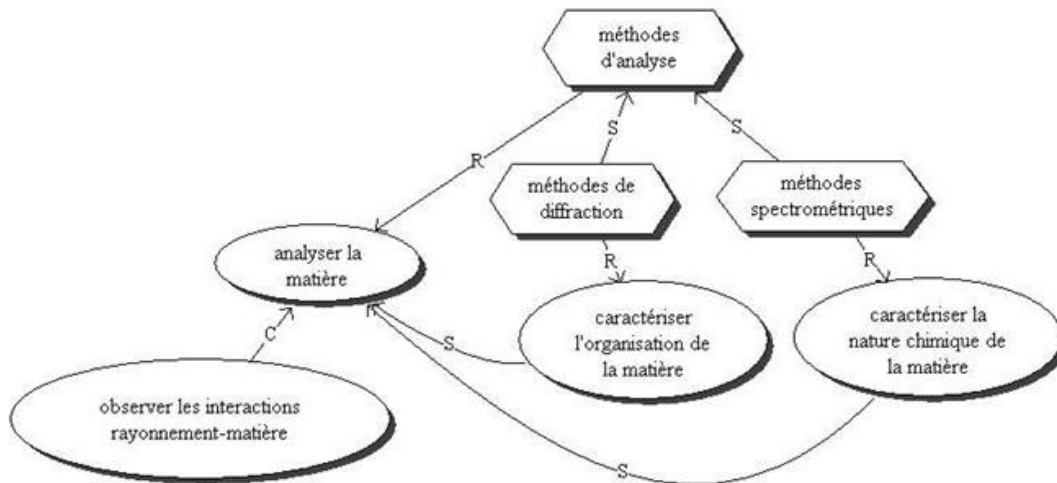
méthodes d'analyse

R

S

S

méthodes de diffraction

méthodes spectrométriques

analyser la matière

R

R

caractériser l'organisation de la matière

caractériser la nature chimique de la matière

S

C

observer les interactions rayonnement-matière

S